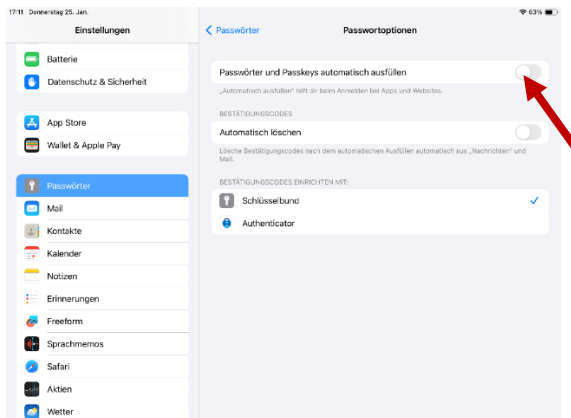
17:11 Donnerstag 25. Jan.

63 %

Einstellungen

Batterie

Datenschutz & Sicherheit

App Store

Wallet & Apple Pay

Passwörter

Mail

Kontakte

Kalender

Notizen

Erinnerungen

Freeform

Sprachmemos

Safari

Aktien

Wetter

Passwörter

Passwortoptionen

Passwörter und Passkeys automatisch ausfüllen

„Automatisch ausfüllen" hilft dir beim Anmelden bei Apps und Websites.

BESTÄTIGUNGSCODES

Automatisch löschen

Lösche Bestätigungscodes nach dem automatischen Ausfüllen automatisch aus „Nachrichten" und Mail.

BESTÄTIGUNGSCODES EINRICHTEN MIT:

Schlüsselbund

Authenticator